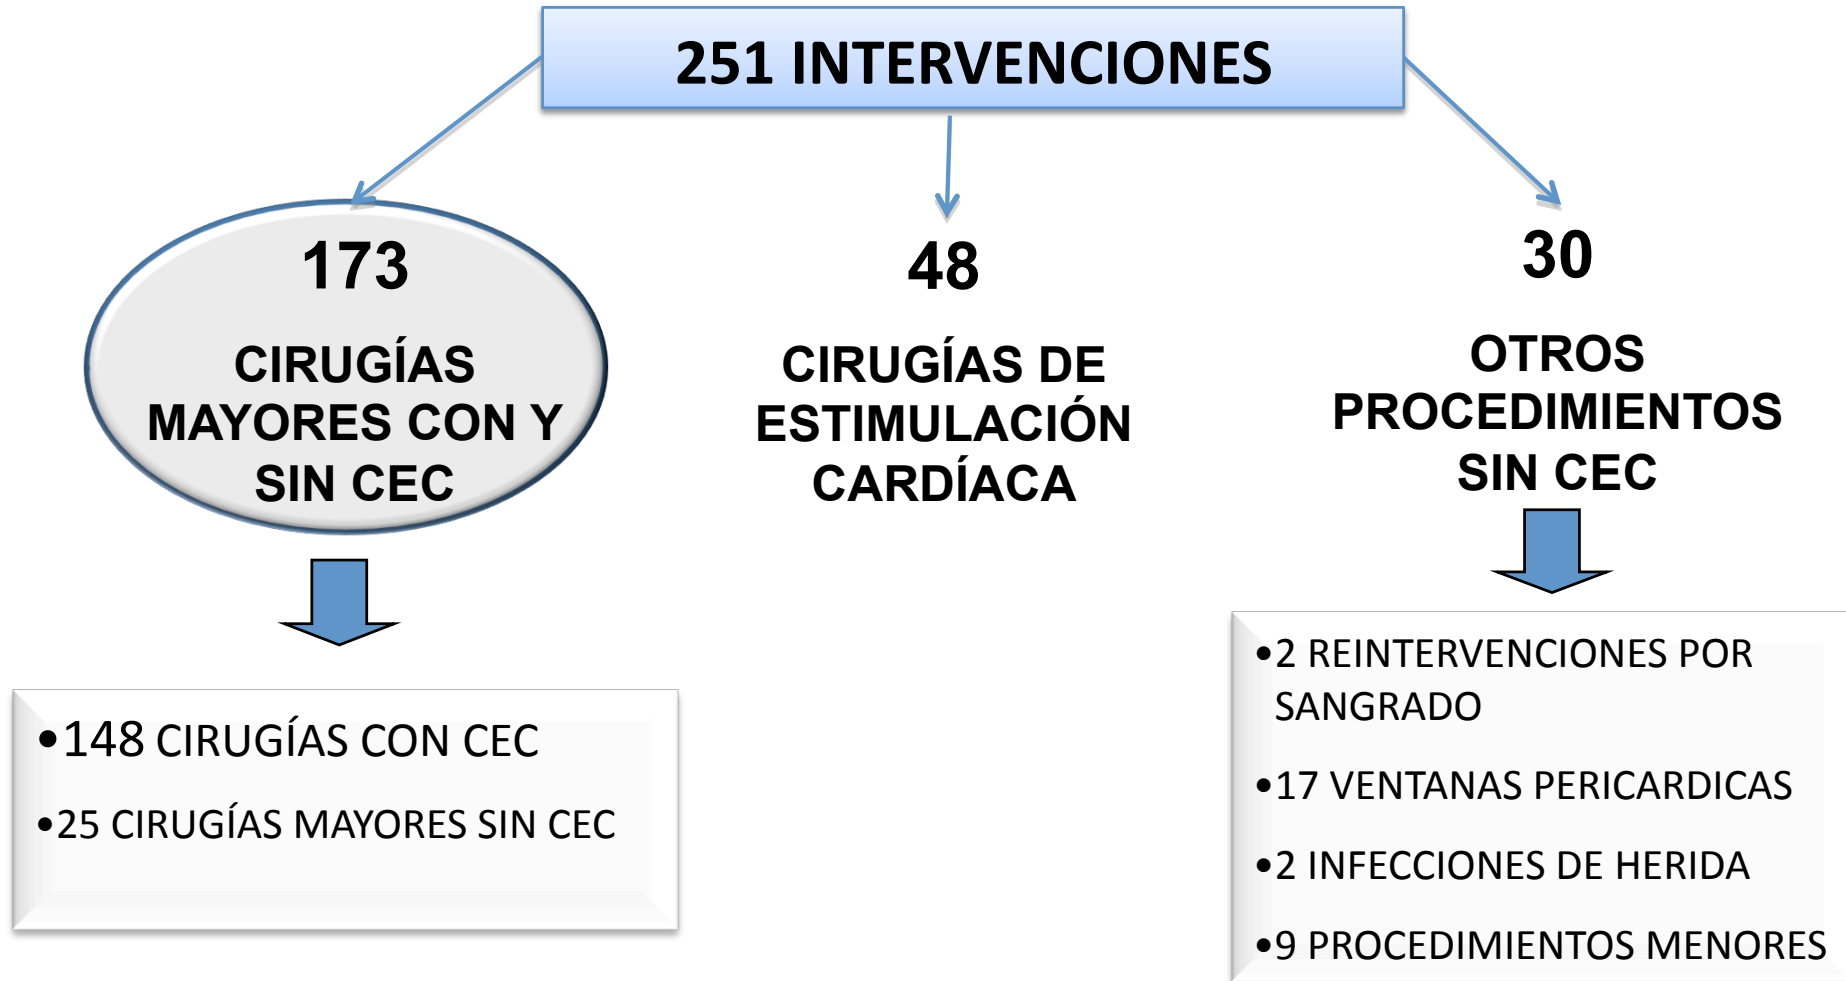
251 INTERVENCIONES

173

CIRUGÍAS MAYORES CON Y SIN CEC

•148 CIRUGÍAS CON CEC

•25 CIRUGÍAS MAYORES SIN CEC

48

CIRUGÍAS DE ESTIMULACIÓN CARDÍACA

30

OTROS PROCEDIMIENTOS SIN CEC

•2 REINTERVENCIONES POR SANGRADO

•17 VENTANAS PERICARDICAS

•2 INFECCIONES DE HERIDA

•9 PROCEDIMIENTOS MENORES